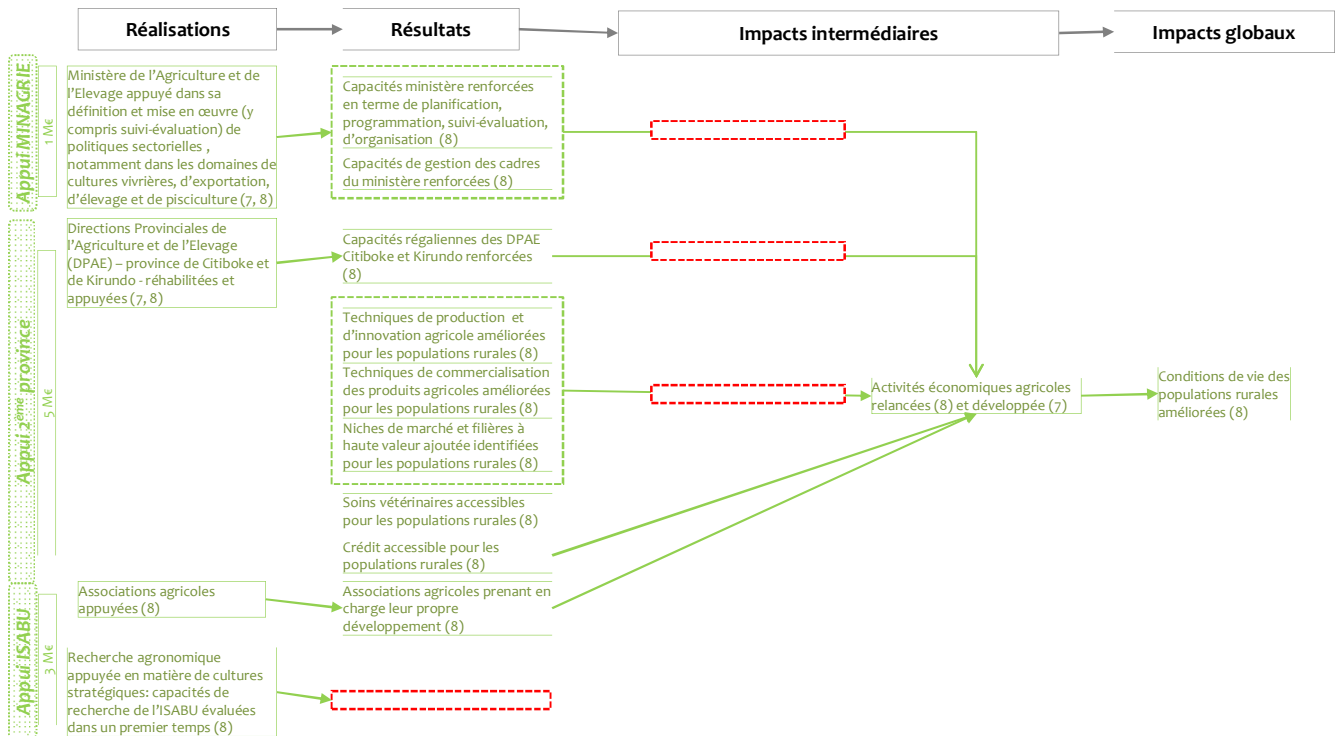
Réalisations

Résultats

Impacts intermédiaires

Impacts globaux

Appui MINAGRIE

1 M€

Ministère de l'Agriculture et de l'Elevage appuyé dans sa définition et mise en œuvre (y compris suivi-évaluation) de politiques sectorielles , notamment dans les domaines de cultures vivrières, d'exportation, d'élevage et de pisciculture (7, 8)

Capacités ministère renforcées en terme de planification, programmation, suivi-évaluation, d'organisation (8)

Capacités de gestion des cadres du ministère renforcées (8)

Appui 2$^{ème}$ province

5 M€

Directions Provinciales de l'Agriculture et de l'Elevage (DPAE) – province de Citiboke et de Kirundo - réhabilitées et appuyées (7, 8)

Capacités régaliennes des DPAE Citiboke et Kirundo renforcées (8)

Techniques de production et d'innovation agricole améliorées pour les populations rurales (8)

Techniques de commercialisation des produits agricoles améliorées pour les populations rurales (8)

Niches de marché et filières à haute valeur ajoutée identifiées pour les populations rurales (8)

Soins vétérinaires accessibles pour les populations rurales (8)

Crédit accessible pour les populations rurales (8)

Activités économiques agricoles relancées (8) et développée (7)

Conditions de vie des populations rurales améliorées (8)

Appui ISABU

3 M€

Associations agricoles appuyées (8)

Associations agricoles prenant en charge leur propre développement (8)

Recherche agronomique appuyée en matière de cultures stratégiques: capacités de recherche de l'ISABU évaluées dans un premier temps (8)